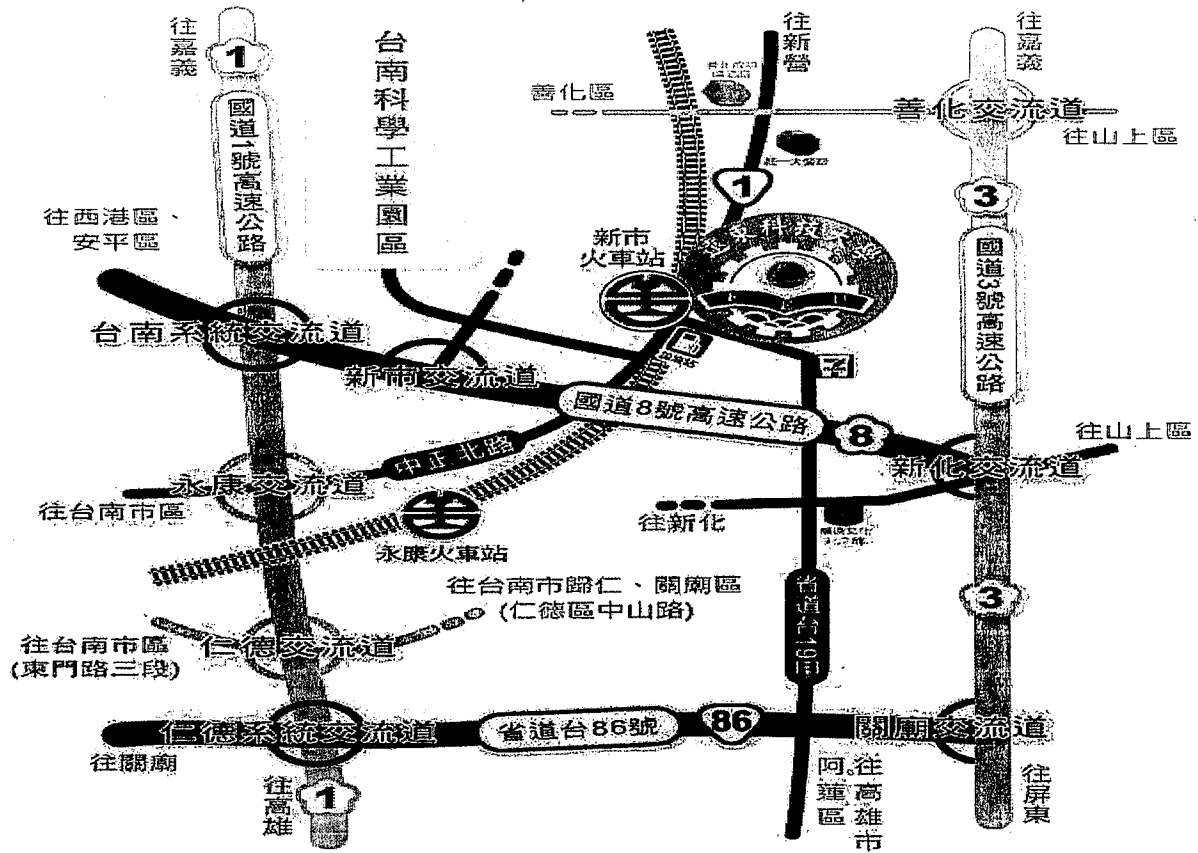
往嘉義
1
國道1號高速公路
台南科學工業園區
往新營
往嘉義
善化區
善化交流道
往山上區
1
3
往西港區、安平區
新市火車站
國道3號高速公路
台南系統交流道
新市交流道
國道8號高速公路
8
往山上區
中正北路
新化交流道
永康交流道
往台南市區
往新化
永康火車站
往台南市歸仁、關廟區
(仁德區中山路)
省道台19甲
3
往台南市區
(東門路三段)
仁德交流道
仁德系統交流道
省道台86號
86
關廟交流道
往關廟
往高雄
1
往高雄市阿蓮區
往屏東